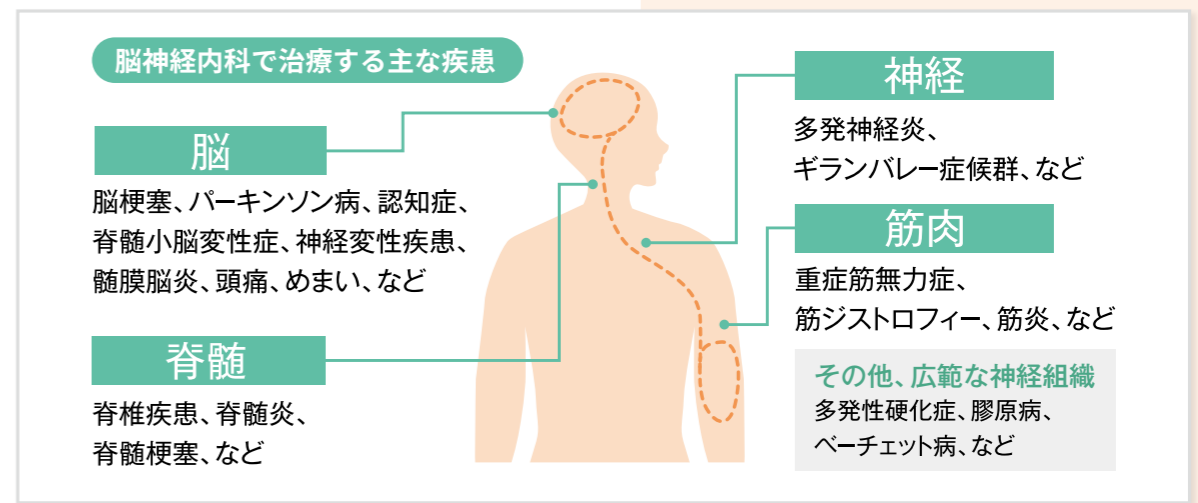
脳神経内科で治療する主な疾患

脳

脳梗塞、パーキンソン病、認知症、脊髄小脳変性症、神経変性疾患、髄膜脳炎、頭痛、めまい、など

脊髄

脊椎疾患、脊髄炎、脊髄梗塞、など

神経

多発神経炎、ギランバレー症候群、など

筋肉

重症筋無力症、筋ジストロフィー、筋炎、など

その他、広範な神経組織

多発性硬化症、膠原病、ベーチェット病、など